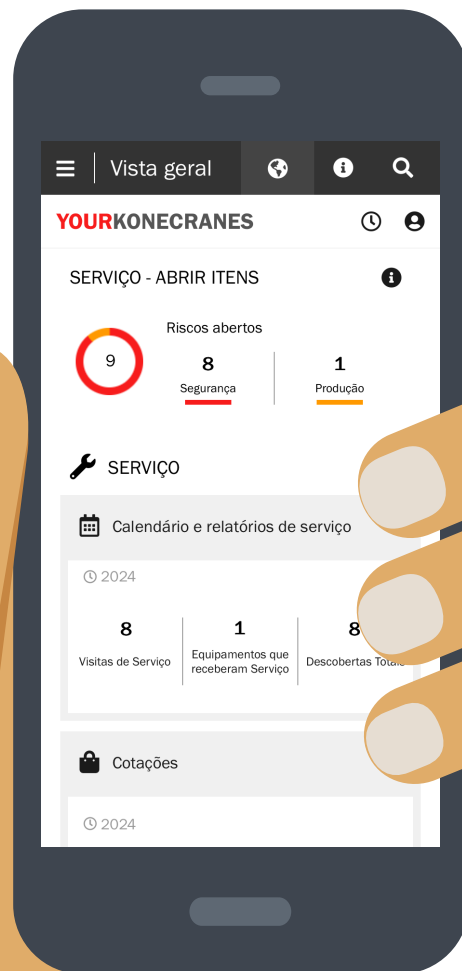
Vista geral

YOURKONECRANES

SERVIÇO - ABRIR ITENS

9

Riscos abertos

8
Segurança

1
Produção

SERVIÇO

Calendário e relatórios de serviço

2024

8
Visitas de Serviço

1
Equipamentos que receberam Serviço

8
Descobertas Totais

Cotações

2024